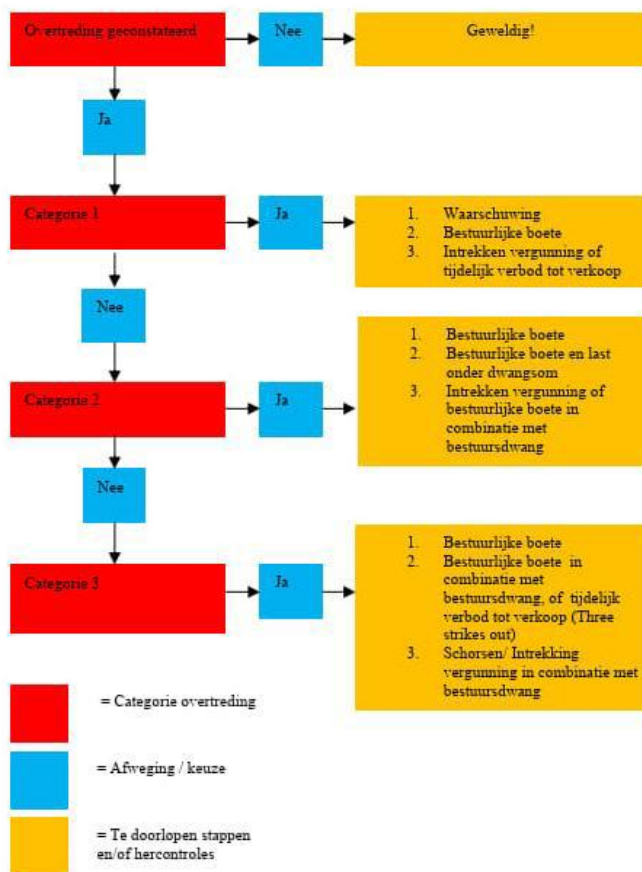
Overtreding geconstateerd

Nee

Geweldig!

Ja

Categorie 1

Ja

1. Waarschuwing
2. Bestuurlijke boete
3. Intrekken vergunning of tijdelijk verbod tot verkoop

Nee

Categorie 2

Ja

1. Bestuurlijke boete
2. Bestuurlijke boete en last onder dwangsom
3. Intrekken vergunning of bestuurlijke boete in combinatie met bestuursdwang

Nee

Categorie 3

Ja

1. Bestuurlijke boete
2. Bestuurlijke boete in combinatie met bestuursdwang, of tijdelijk verbod tot verkoop (Three strikes out)
3. Schorsen/ Intrekking vergunning in combinatie met bestuursdwang

= Categorie overtreding

= Afweging / keuze

= Te doorlopen stappen en/of hercontroles